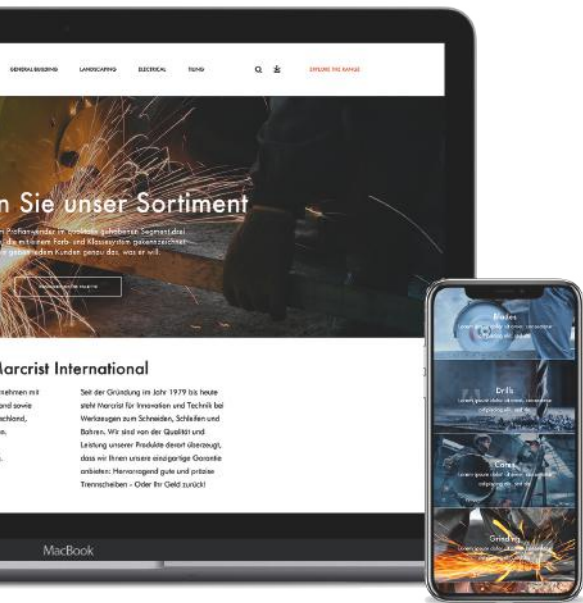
GENERAL BUILDING LANDSCAPING ELECTRICAL TILING

EXPLORE THE RANGE

n Sie unser Sortiment

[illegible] Profianwender im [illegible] Segment drei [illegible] die mit einem Farb- und Klassensystem gekennzeichnet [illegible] jeden Kunden genau das, was er will.

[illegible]

Marcrist International

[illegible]nehmen mit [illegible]and sowie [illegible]chland, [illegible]

Seit der Gründung im Jahr 1979 bis heute steht Marcrist für Innovation und Technik bei Werkzeugen zum Schneiden, Schleifen und Bohren. Wir sind von der Qualität und Leistung unserer Produkte derart überzeugt, dass wir Ihnen unsere einzigartige Garantie anbieten: Hervorragend gute und präzise Trennscheiben - Oder Ihr Geld zurück!

MacBook

Blades
Lorem ipsum dolor sit amet, consectetur adipiscing elit, sed do

Drills
Lorem ipsum dolor sit amet, consectetur adipiscing elit, sed do

Cores
Lorem ipsum dolor sit amet, consectetur adipiscing elit, sed do

Grinding
Lorem ipsum dolor sit amet, consectetur adipiscing elit, sed do